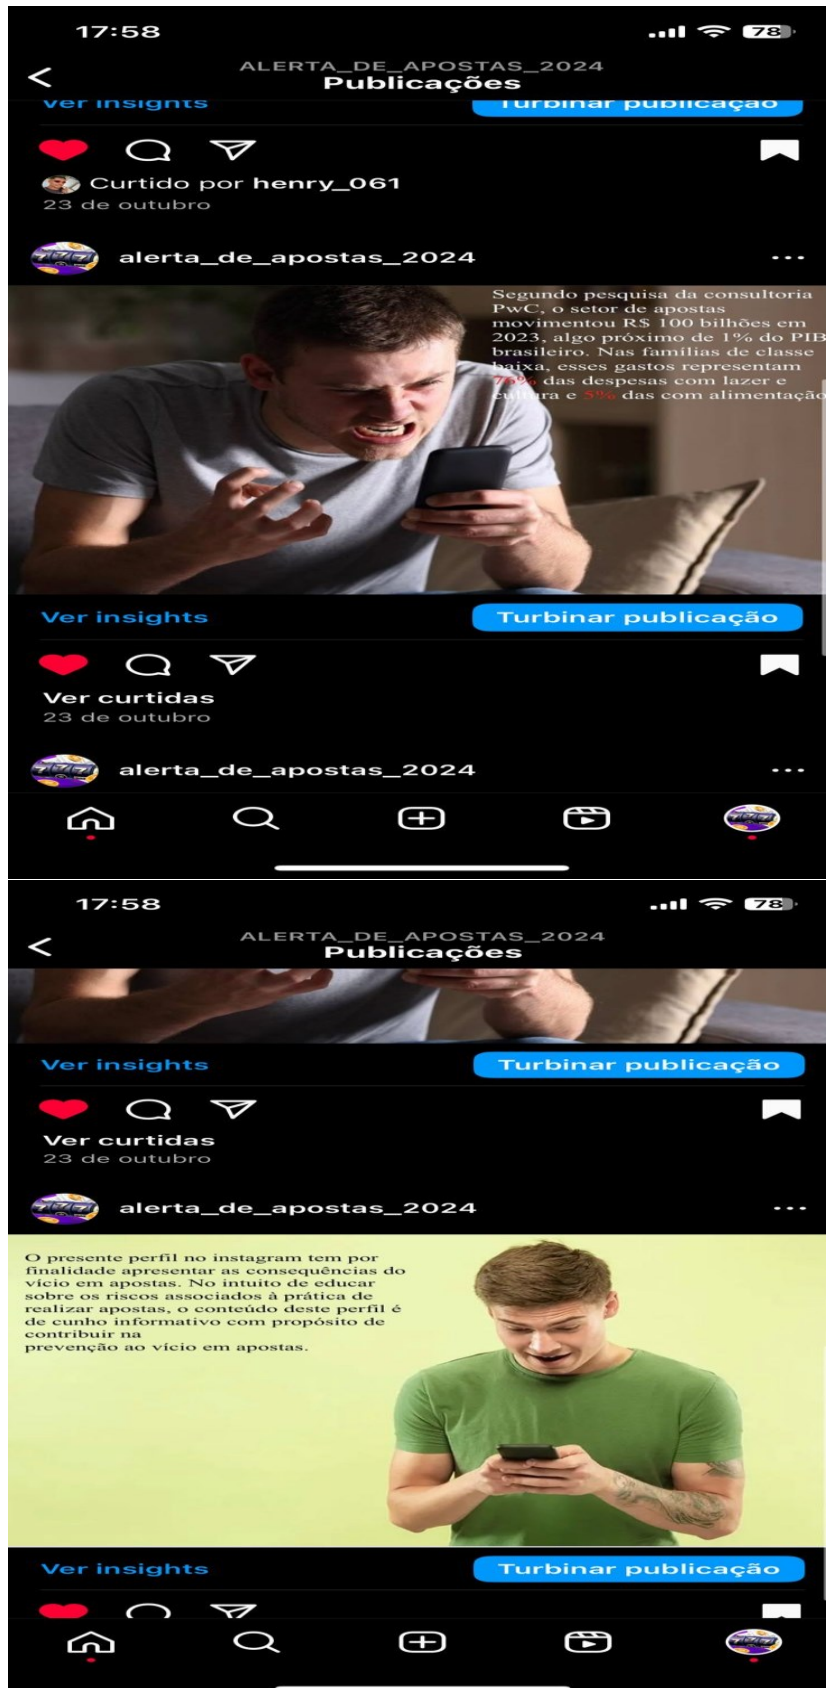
17:58
78

ALERTA_DE_APOSTAS_2024
Publicações

Ver insights
Turbinar publicação

Curtido por henry_061
23 de outubro

alerta_de_apostas_2024

Segundo pesquisa da consultoria PwC, o setor de apostas movimentou R$ 100 bilhões em 2023, algo próximo de 1% do PIB brasileiro. Nas famílias de classe baixa, esses gastos representam 78% das despesas com lazer e cultura e 5% das com alimentação

Ver insights
Turbinar publicação

Ver curtidas
23 de outubro

alerta_de_apostas_2024

17:58
78

ALERTA_DE_APOSTAS_2024
Publicações

Ver insights
Turbinar publicação

Ver curtidas
23 de outubro

alerta_de_apostas_2024

O presente perfil no instagram tem por finalidade apresentar as consequências do vício em apostas. No intuito de educar sobre os riscos associados à prática de realizar apostas, o conteúdo deste perfil é de cunho informativo com propósito de contribuir na prevenção ao vício em apostas.

Ver insights
Turbinar publicação